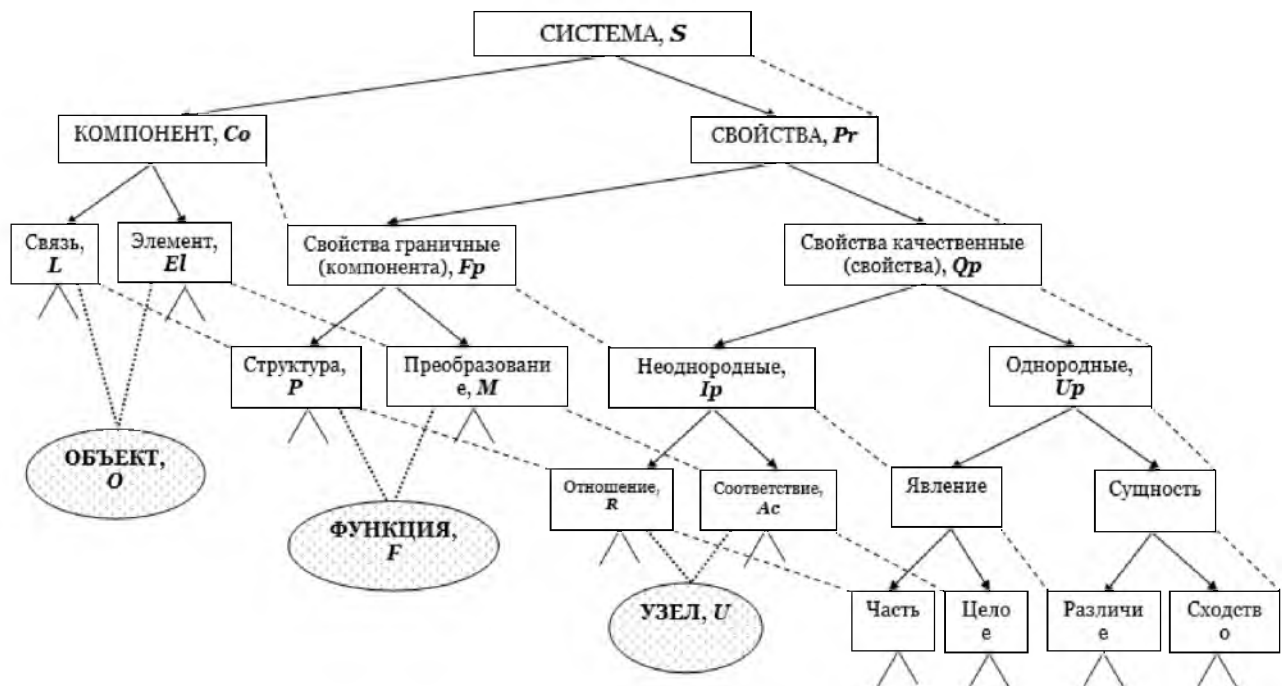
СИСТЕМА, *S*

КОМПОНЕНТ, *Co*

СВОЙСТВА, *Pr*

Связь, *L*

Элемент, *El*

Свойства граничные (компонента), *Fp*

Свойства качественные (свойства), *Qp*

Структура, *P*

Преобразовани е, *M*

Неоднородные, *Ip*

Однородные, *Up*

ОБЪЕКТ, *O*

Отношение, *R*

Соответствие, *Ac*

Явление

Сущность

ФУНКЦИЯ, *F*

УЗЕЛ, *U*

Часть

Цело е

Различи е

Сходств о